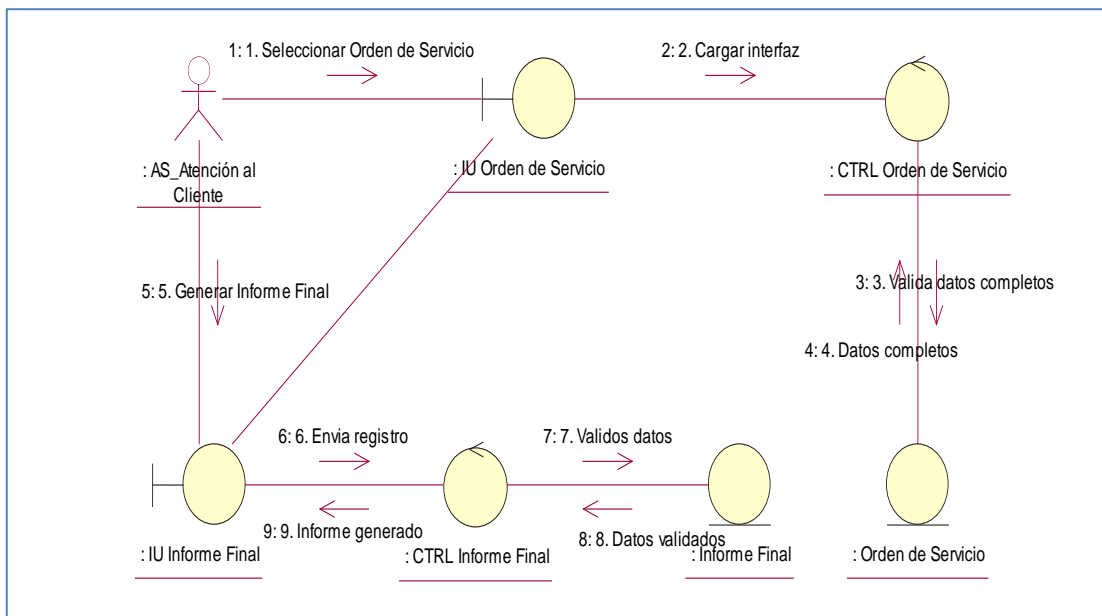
1: 1. Seleccionar Orden de Servicio

2: 2. Cargar interfaz

: AS_Atención al Cliente

: IU Orden de Servicio

: CTRL Orden de Servicio

5: 5. Generar Informe Final

3: 3. Valida datos completos

4: 4. Datos completos

6: 6. Envia registro

7: 7. Validos datos

9: 9. Informe generado

8: 8. Datos validados

: IU Informe Final

: CTRL Informe Final

: Informe Final

: Orden de Servicio